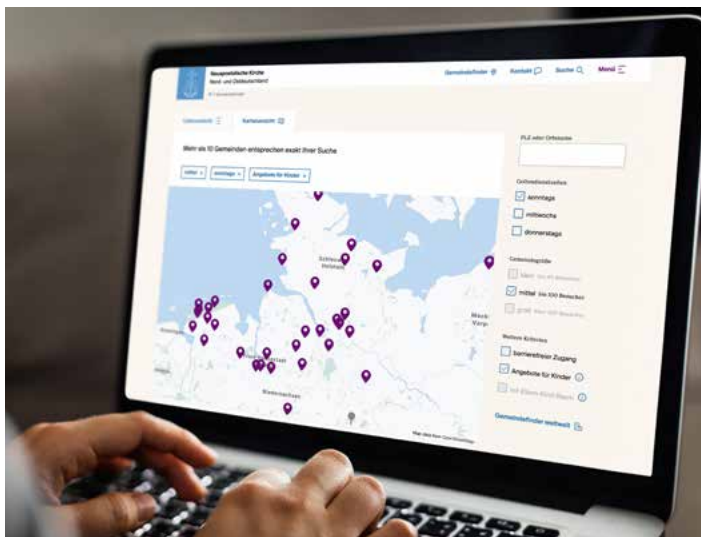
Neuapostolische Kirche
Nord- und Ostdeutschland

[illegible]

Gemeindefinder Kontakt Suche Menü

Listenansicht Kartenansicht

Mehr als 10 Gemeinden entsprechen exakt Ihrer Suche

mittel × sonntags × Angebote für Kinder ×

Schleswig-Holstein

Niedersachsen

Meck-Vorp

Map data from OpenStreetMap

PLZ oder Ortsname

Gottesdienstzeiten
sonntags
mittwochs
donnerstags

Gemeindegröße
klein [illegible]
mittel bis 100 Besucher
groß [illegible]

Weitere Kriterien
barrierefreier Zugang
Angebote für Kinder
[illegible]

Gemeindefinder weltweit